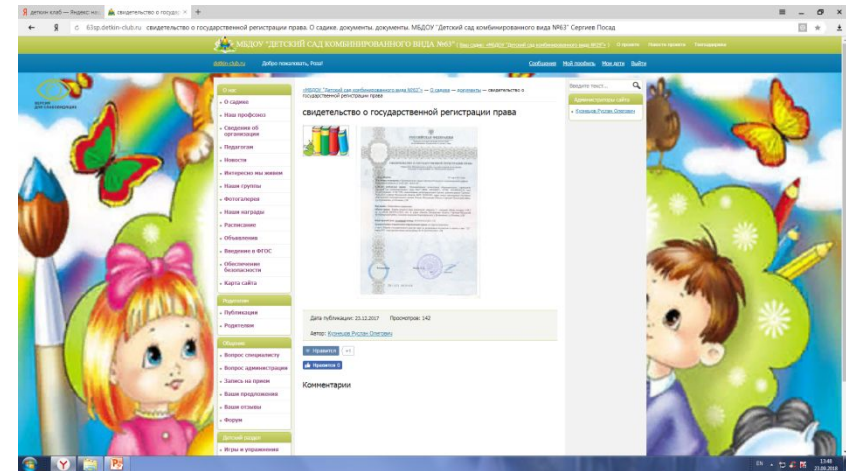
детский клуб — Яндекс нов | свидетельство о государ ×

63sp.detkin-club.ru свидетельство о государственной регистрации права. О садике. документы. документы. МБДОУ "Детский сад комбинированного вида №63" Сергиев Посад

МБДОУ "ДЕТСКИЙ САД КОМБИНИРОВАННОГО ВИДА №63" | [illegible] | О проекте | Новости проекта | Техподдержка

detkin-club.ru | Добро пожаловать, Роза! | Сообщения | Мой профиль | Мои сети | Выйти

О нас
О садике
Наш профсоюз
Сведения об организации
Педагоги
Новости
Интересно мы живем
Наши группы
Фотогалерея
Наши награды
Расписание
Объявления
Введение в ФГОС
Обеспечение безопасности
Карта сайта

Родителям
Публикации
Родителям

Общение
Вопрос специалисту
Вопрос администрации
Запись на прием
Ваши предложения
Ваши отзывы
Форум

Детский досуг
Игры и упражнения

«МБДОУ "Детский сад комбинированного вида №63"» — О садике — документы — свидетельство о государственной регистрации права

свидетельство о государственной регистрации права

Дата публикации: 25.12.2017 Просмотров: 142

Автор: Кузнецов Руслан Олегович

Нравится

Комментарии

Введите текст...

Администраторы сайта
Кузнецов Руслан Олегович